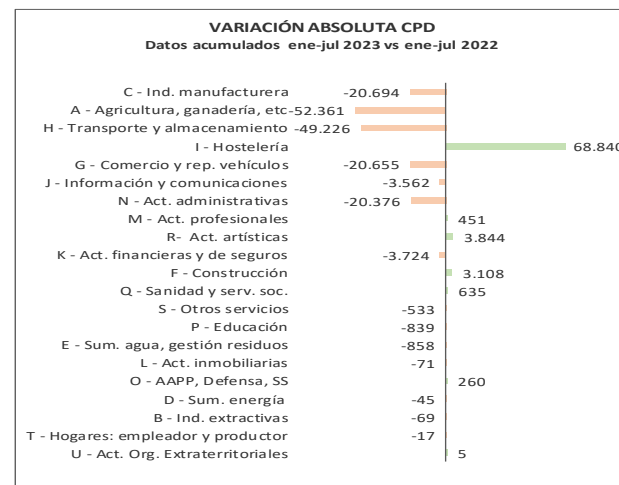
VARIACIÓN ABSOLUTA CPD
Datos acumulados ene-jul 2023 vs ene-jul 2022

C - Ind. manufacturera -20.694
A - Agricultura, ganadería, etc -52.361
H - Transporte y almacenamiento -49.226
I - Hostelería 68.840
G - Comercio y rep. vehículos -20.655
J - Información y comunicaciones -3.562
N - Act. administrativas -20.376
M - Act. profesionales 451
R- Act. artísticas 3.844
K - Act. financieras y de seguros -3.724
F - Construcción 3.108
Q - Sanidad y serv. soc. 635
S - Otros servicios -533
P - Educación -839
E - Sum. agua, gestión residuos -858
L - Act. inmobiliarias -71
O - AAPP, Defensa, SS 260
D - Sum. energía -45
B - Ind. extractivas -69
T - Hogares: empleador y productor -17
U - Act. Org. Extraterritoriales 5